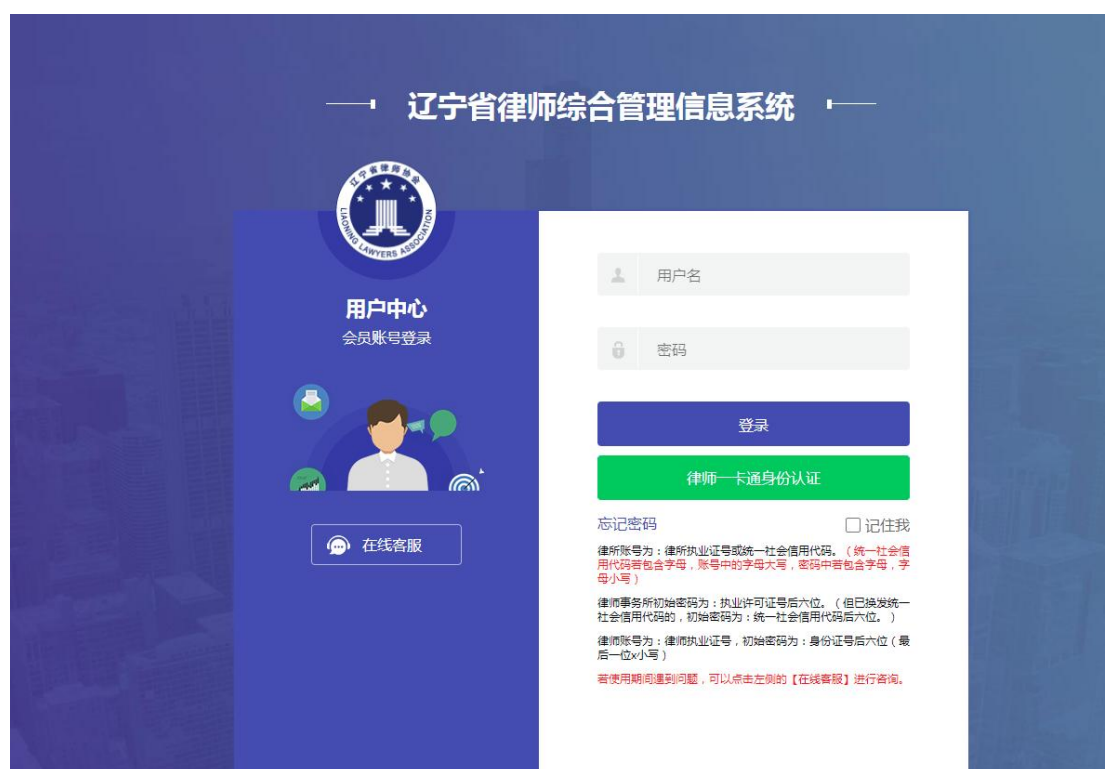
辽宁省律师综合管理信息系统

辽宁省律师协会
LIAONING LAWYERS ASSOCIATION

用户中心
会员账号登录

在线客服

用户名

密码

登录

律师一卡通身份认证

忘记密码

记住我

律所账号为：律所执业证号或统一社会信用代码。（统一社会信用代码若包含字母，账号中的字母大写，密码中若包含字母，字母小写）

律师事务所初始密码为：执业许可证号后六位。（但已换发统一社会信用代码的，初始密码为：统一社会信用代码后六位。）

律师账号为：律师执业证号，初始密码为：身份证号后六位（最后一位x小写）

若使用期间遇到问题，可以点击左侧的【在线客服】进行咨询。